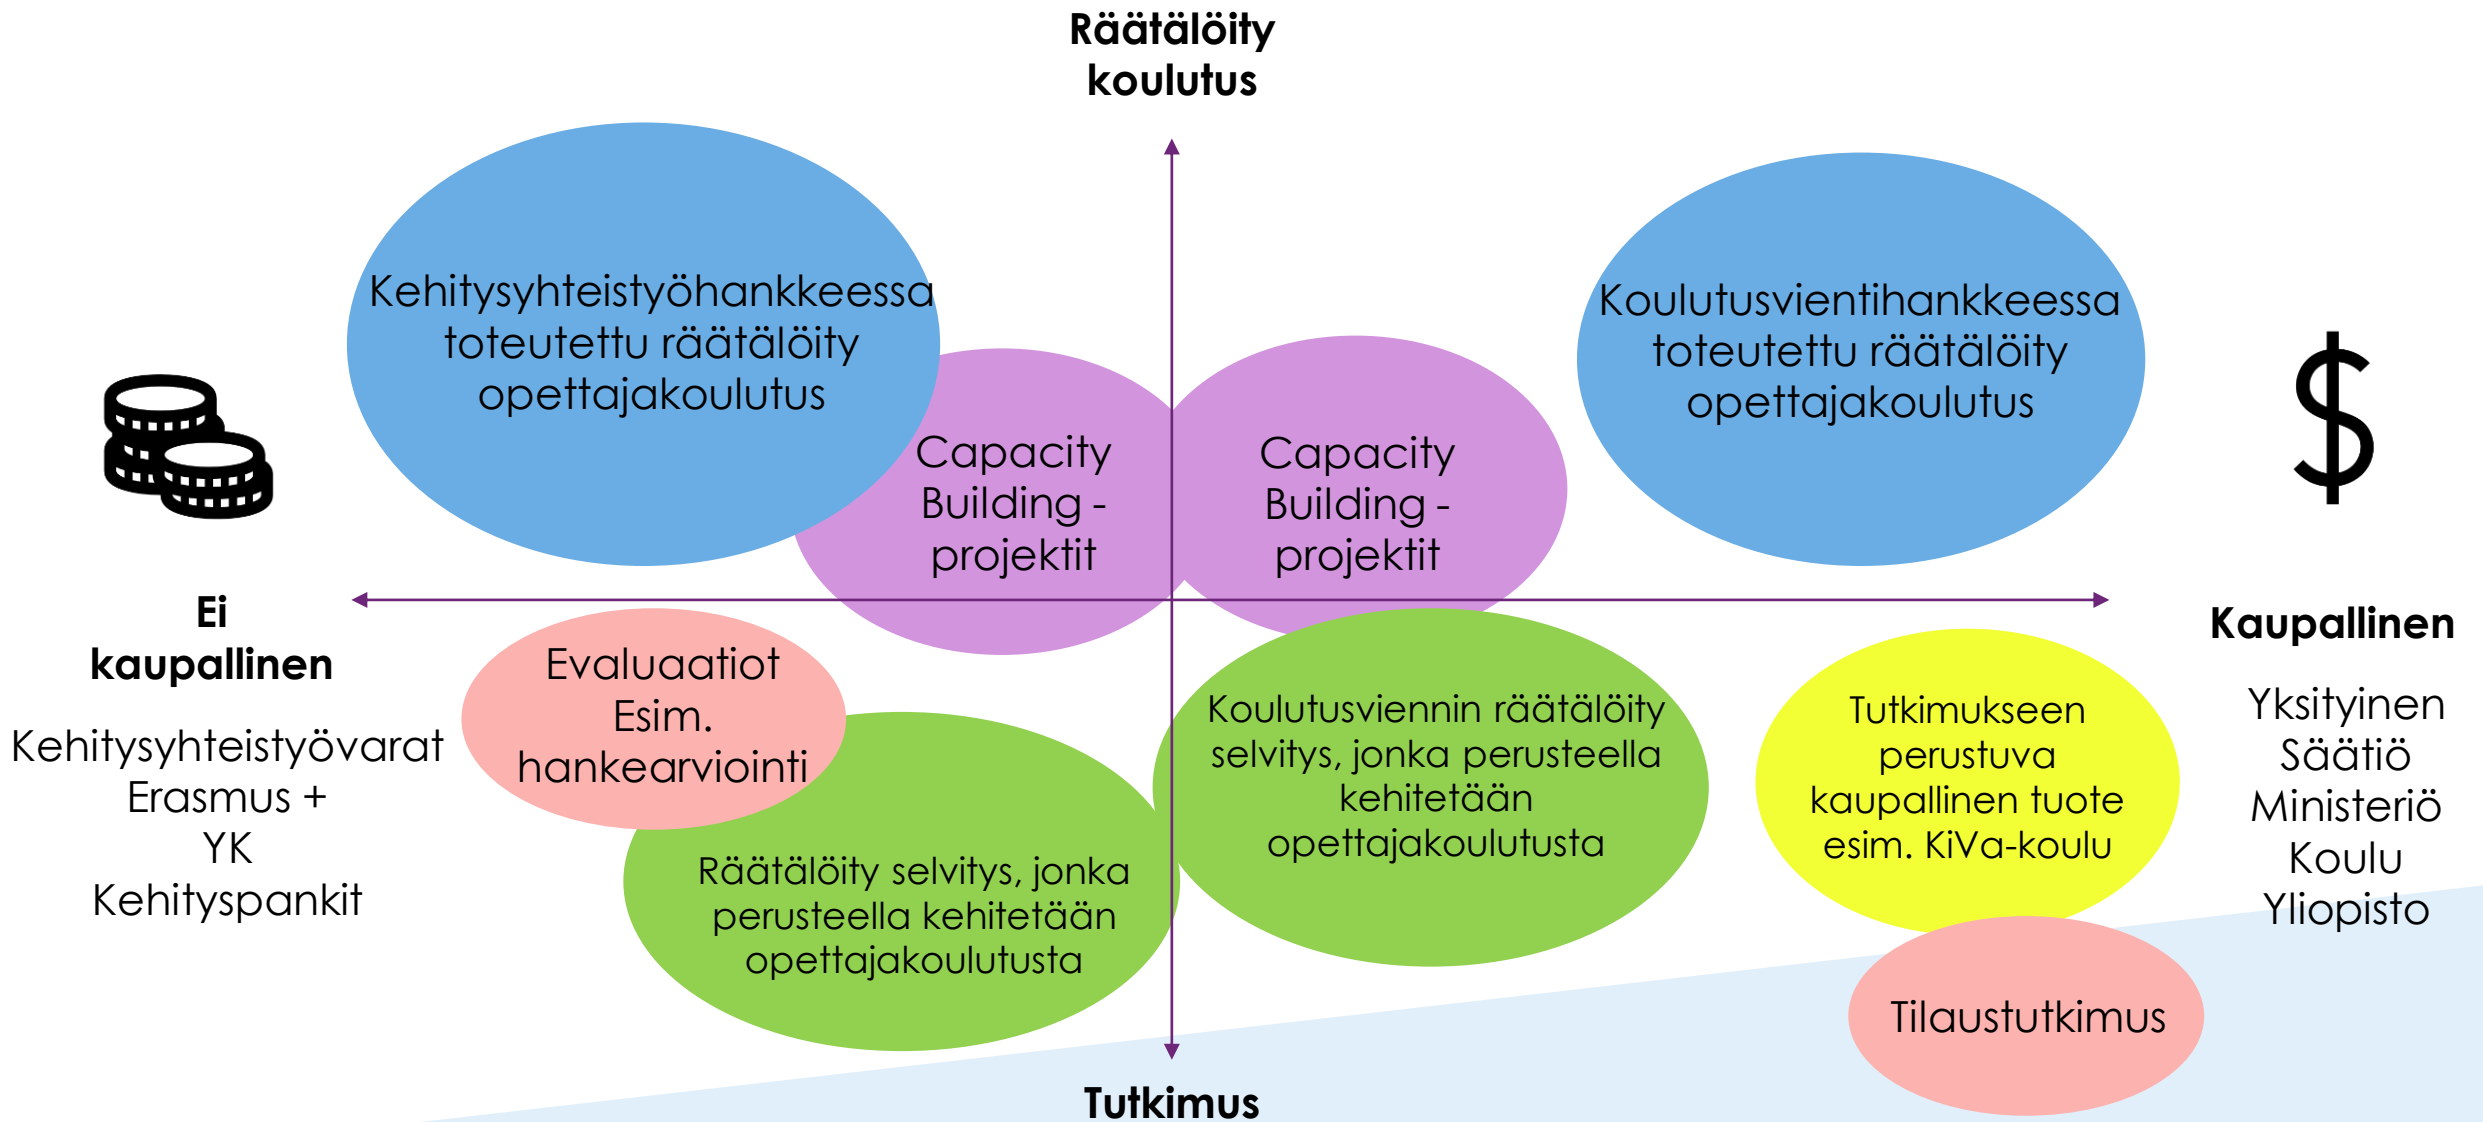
Räätälöity koulutus

Kehitysyhteistyöhankkeessa toteutettu räätälöity opettajakoulutus

Capacity Building - projektit

Capacity Building - projektit

Koulutusvientihankkeessa toteutettu räätälöity opettajakoulutus

$

Ei kaupallinen

Kehitysyhteistyövarat
Erasmus +
YK
Kehityspankit

Evaluaatiot
Esim. hankearviointi

Räätälöity selvitys, jonka perusteella kehitetään opettajakoulutusta

Koulutusviennin räätälöity selvitys, jonka perusteella kehitetään opettajakoulutusta

Tutkimukseen perustuva kaupallinen tuote esim. KiVa-koulu

Kaupallinen

Yksityinen
Säätiö
Ministeriö
Koulu
Yliopisto

Tilaustutkimus

Tutkimus